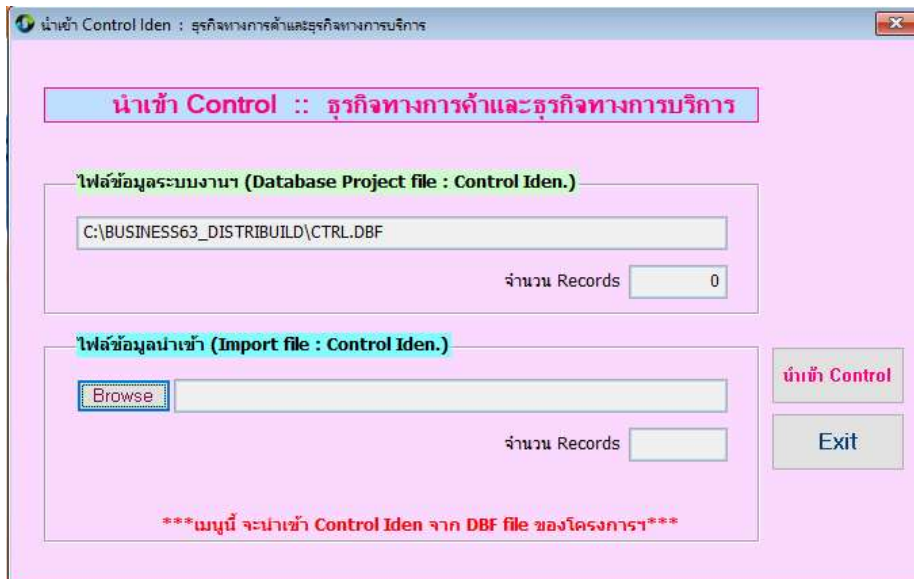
นำเข้า Control Iden : ธุรกิจทางการค้าและธุรกิจทางการบริการ

นำเข้า Control :: ธุรกิจทางการค้าและธุรกิจทางการบริการ

ไฟล์ข้อมูลระบบงานฯ (Database Project file : Control Iden.)

C:\BUSINESS63_DISTRIBUILD\CTRL.DBF

จำนวน Records 0

ไฟล์ข้อมูลนำเข้า (Import file : Control Iden.)

Browse

จำนวน Records

นำเข้า Control

Exit

***เมนูนี้ จะนำเข้า Control Iden จาก DBF file ของโครงการฯ***